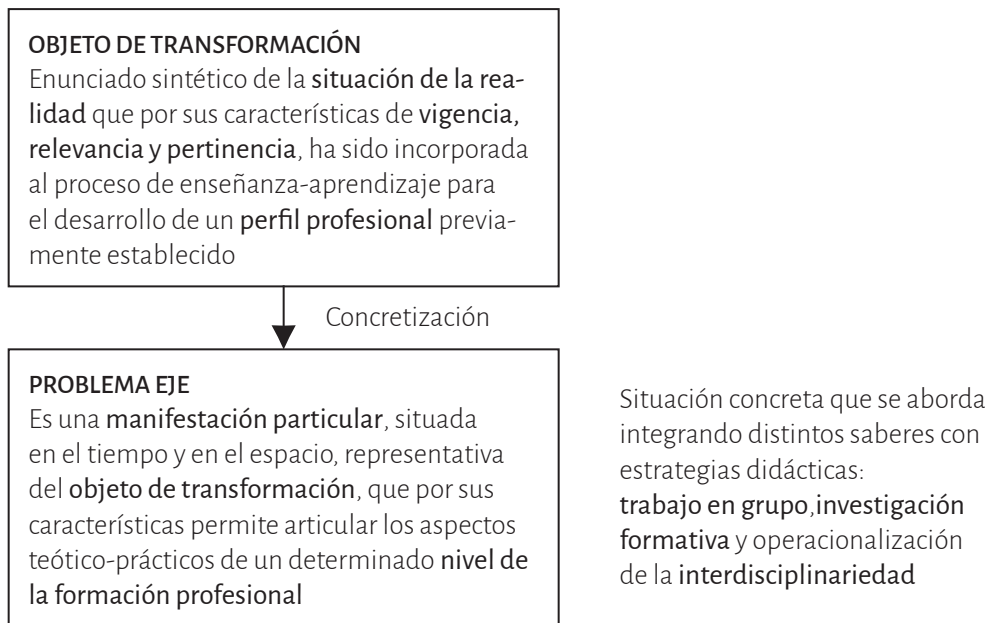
OBJETO DE TRANSFORMACIÓN
Enunciado sintético de la situación de la realidad que por sus características de vigencia, relevancia y pertinencia, ha sido incorporada al proceso de enseñanza-aprendizaje para el desarrollo de un perfil profesional previamente establecido

Concretización

PROBLEMA EJE
Es una manifestación particular, situada en el tiempo y en el espacio, representativa del objeto de transformación, que por sus características permite articular los aspectos teótico-prácticos de un determinado nivel de la formación profesional

Situación concreta que se aborda integrando distintos saberes con estrategias didácticas: trabajo en grupo,investigación formativa y operacionalización de la interdisciplinariedad